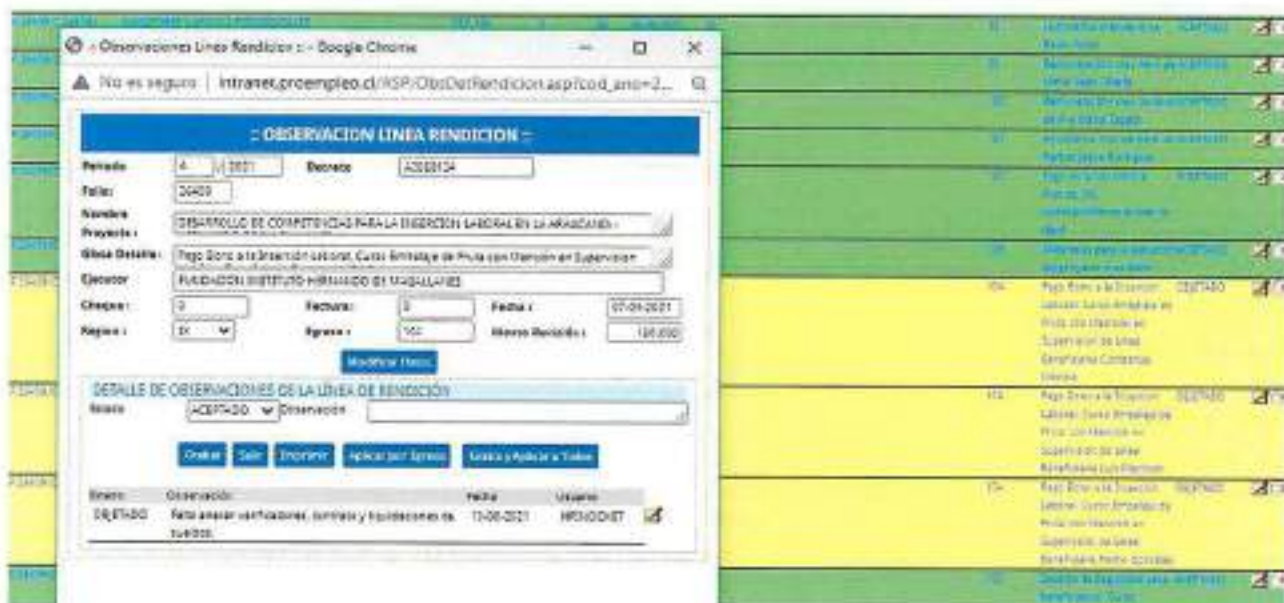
:: Observaciones Linea Rendicion :: - Google Chrome

No es seguro | intranet.proempleo.cl/RSP/ObsDetRendicion.aspx?cod_ano=2...

:: OBSERVACION LINEA RENDICION ::

Periodo 4 2021 Decreto A2008134

Folio: 26409

Nombre Proyecto : DESARROLLO DE COMPETENCIAS PARA LA INSERCION LABORAL EN LA ARAUCANIA -

Glosa Detalle : Pago Bono a la Inserción Laboral, Curso Embalaje de Fruta con Mención en Supervision

Ejecutor FUNDACION INSTITUTO HURRASIDO DE MAGALLANES

Cheque : 0 Factura : 0 Fecha : 07-01-2021

Region : IX Egreso : 164 Monto Rendido : 120.000

Modificar Datos

DETALLE DE OBSERVACIONES DE LA LINEA DE RENDICION

Estado ACEPTADO Observación

Grabar Salir Imprimir Aplicar por Egreso Grabar y Aplicar a Todos

| Estado | Observación | Fecha | Usuario |
|---|---|---|---|
| OBJETADO | Falta anexar verificadores, contratos y liquidaciones de sueldos. | 13-08-2021 | MPENOCHET |

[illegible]

164 Pago Bono a la Inserción Laboral Curso Embalaje de Fruta con Mención en Supervision de Linea Beneficiaria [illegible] OBJETADO

174 Pago Bono a la Inserción Laboral Curso Embalaje de Fruta con Mención en Supervision de Linea Beneficiaria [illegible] OBJETADO

174 Pago Bono a la Inserción Laboral Curso Embalaje de Fruta con Mención en Supervision de Linea Beneficiaria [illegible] OBJETADO